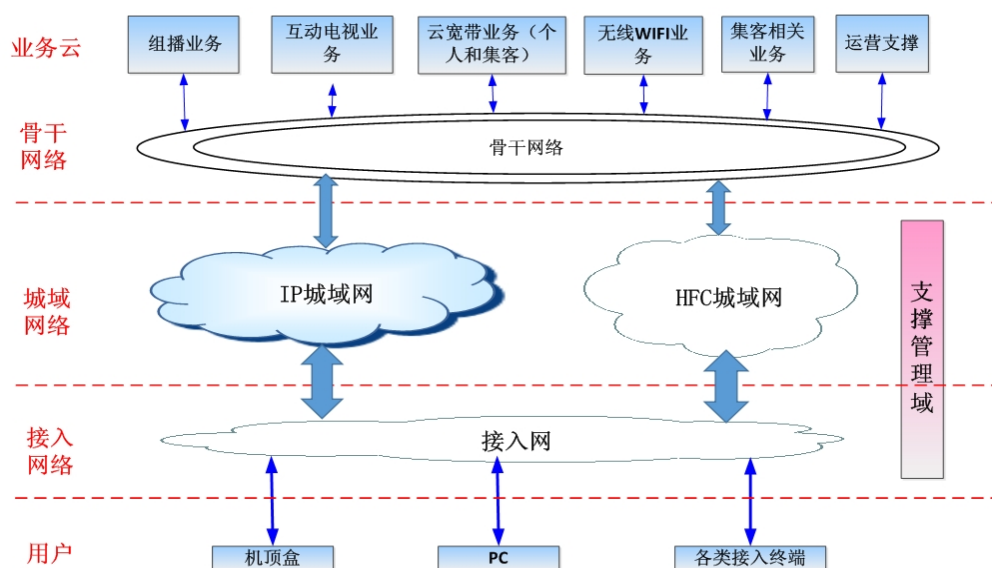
业务云

组播业务

互动电视业务

云宽带业务（个人和集客）

无线WIFI业务

集客相关业务

运营支撑

骨干网络

骨干网络

城域网络

IP城域网

HFC城域网

支撑管理域

接入网络

接入网

用户

机顶盒

PC

各类接入终端